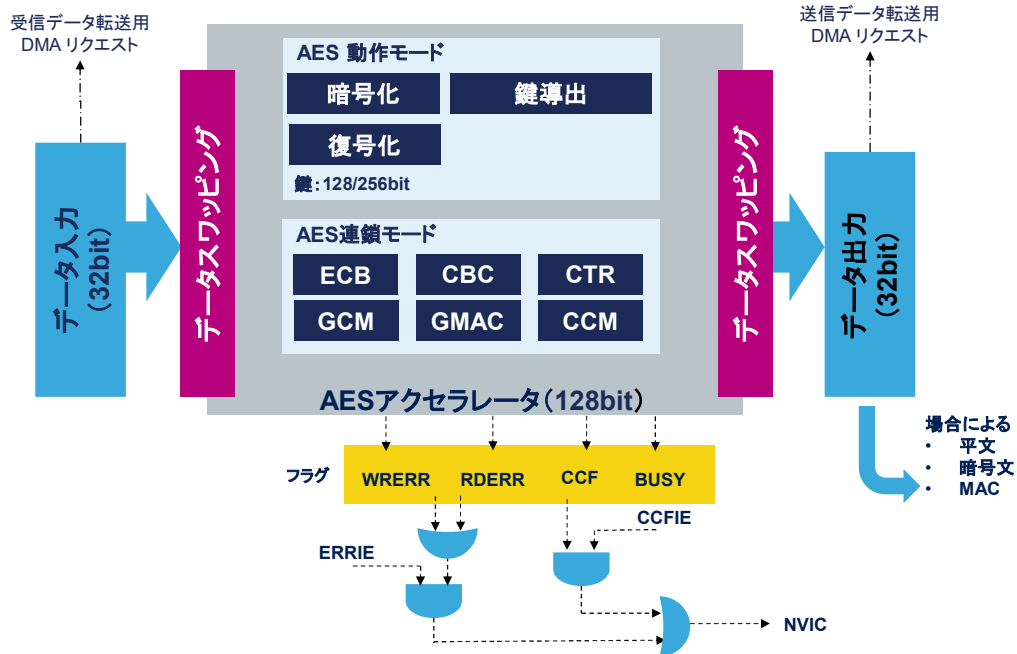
受信データ転送用
DMA リクエスト

送信データ転送用
DMA リクエスト

データ入力
(32bit)

データスワッピング

AES 動作モード

暗号化

鍵導出

復号化

鍵: 128/256bit

AES連鎖モード

ECB

CBC

CTR

GCM

GMAC

CCM

データスワッピング

データ出力
(32bit)

AESアクセラレータ(128bit)

場合による
• 平文
• 暗号文
• MAC

フラグ

WRERR

RDERR

CCF

BUSY

CCFIE

ERRIE

NVIC